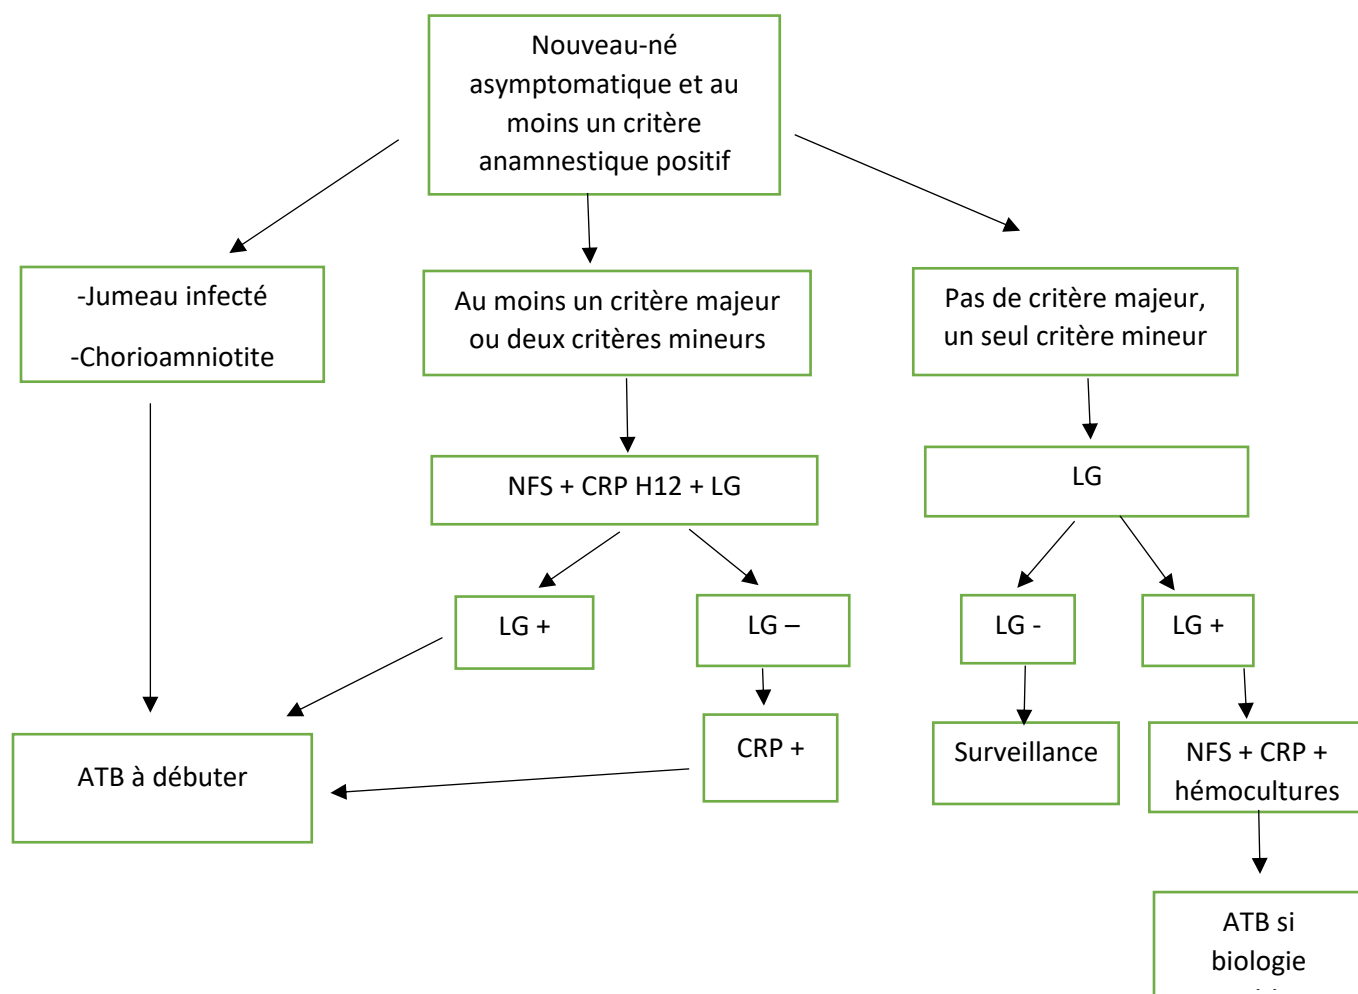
Nouveau-né asymptomatique et au moins un critère anamnestique positif

-Jumeau infecté

-Chorioamniotite

Au moins un critère majeur ou deux critères mineurs

Pas de critère majeur, un seul critère mineur

NFS + CRP H12 + LG

LG

LG +

LG –

LG -

LG +

ATB à débuter

CRP +

Surveillance

NFS + CRP + hémocultures

ATB si biologie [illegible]